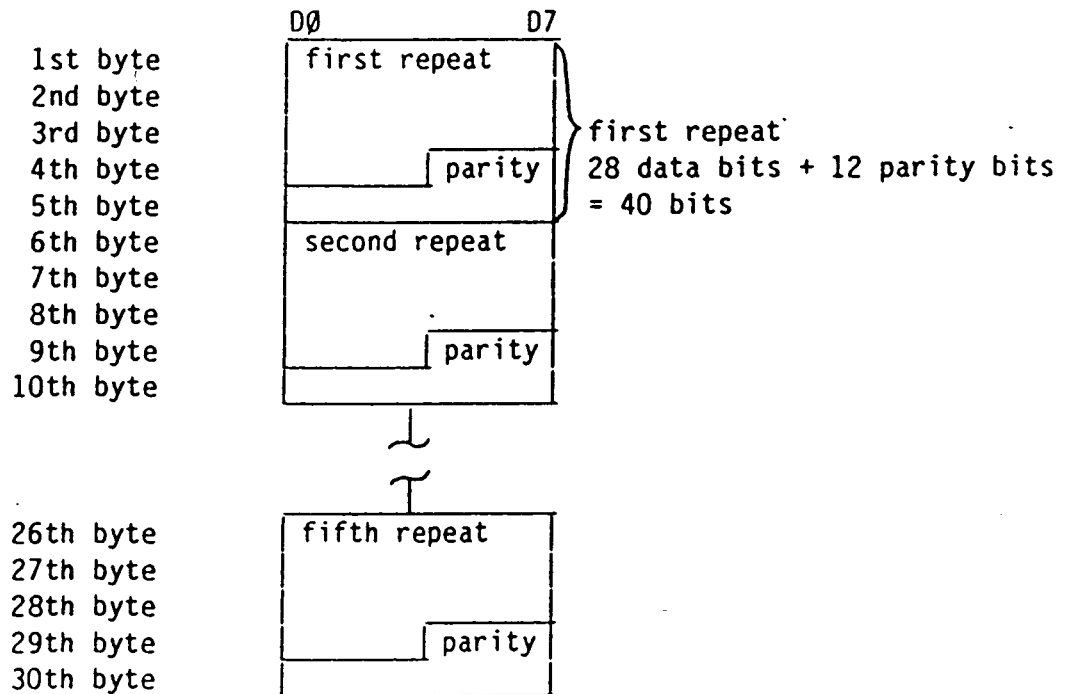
DØ D7

1st byte
2nd byte
3rd byte
4th byte
5th byte
6th byte
7th byte
8th byte
9th byte
10th byte

first repeat
parity
second repeat
parity

first repeat
28 data bits + 12 parity bits
= 40 bits

26th byte
27th byte
28th byte
29th byte
30th byte

fifth repeat
parity